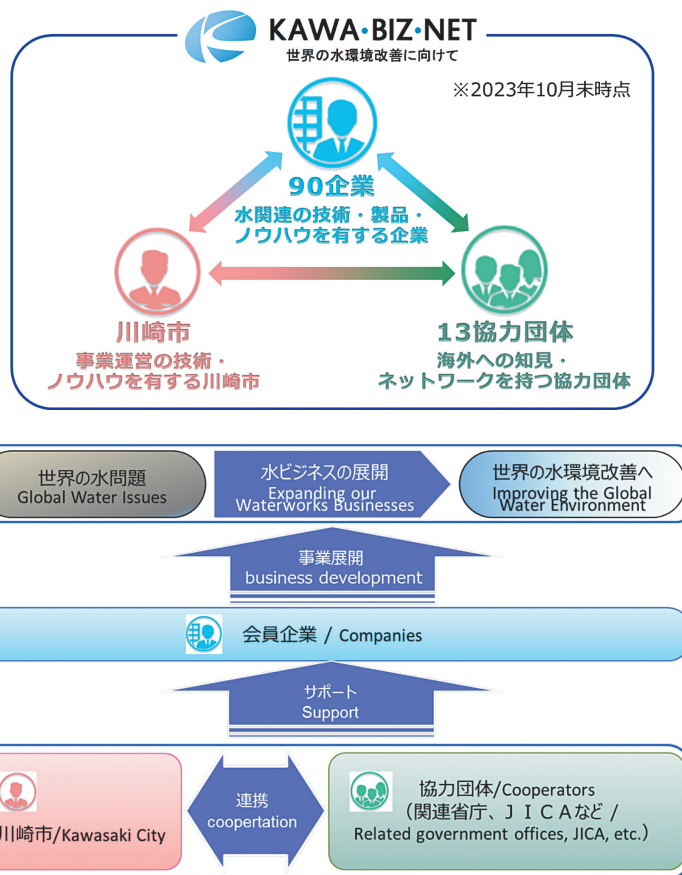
KAWA·BIZ·NET
世界の水環境改善に向けて

※2023年10月末時点

90企業
水関連の技術・製品・ノウハウを有する企業

川崎市
事業運営の技術・ノウハウを有する川崎市

13協力団体
海外への知見・ネットワークを持つ協力団体

世界の水問題
Global Water Issues

水ビジネスの展開
Expanding our Waterworks Businesses

世界の水環境改善へ
Improving the Global Water Environment

事業展開
business development

会員企業 / Companies

サポート
Support

川崎市/Kawasaki City

連携
coopertation

協力団体/Cooperators
（関連省庁、ＪＩＣＡなど / Related government offices, JICA, etc.）